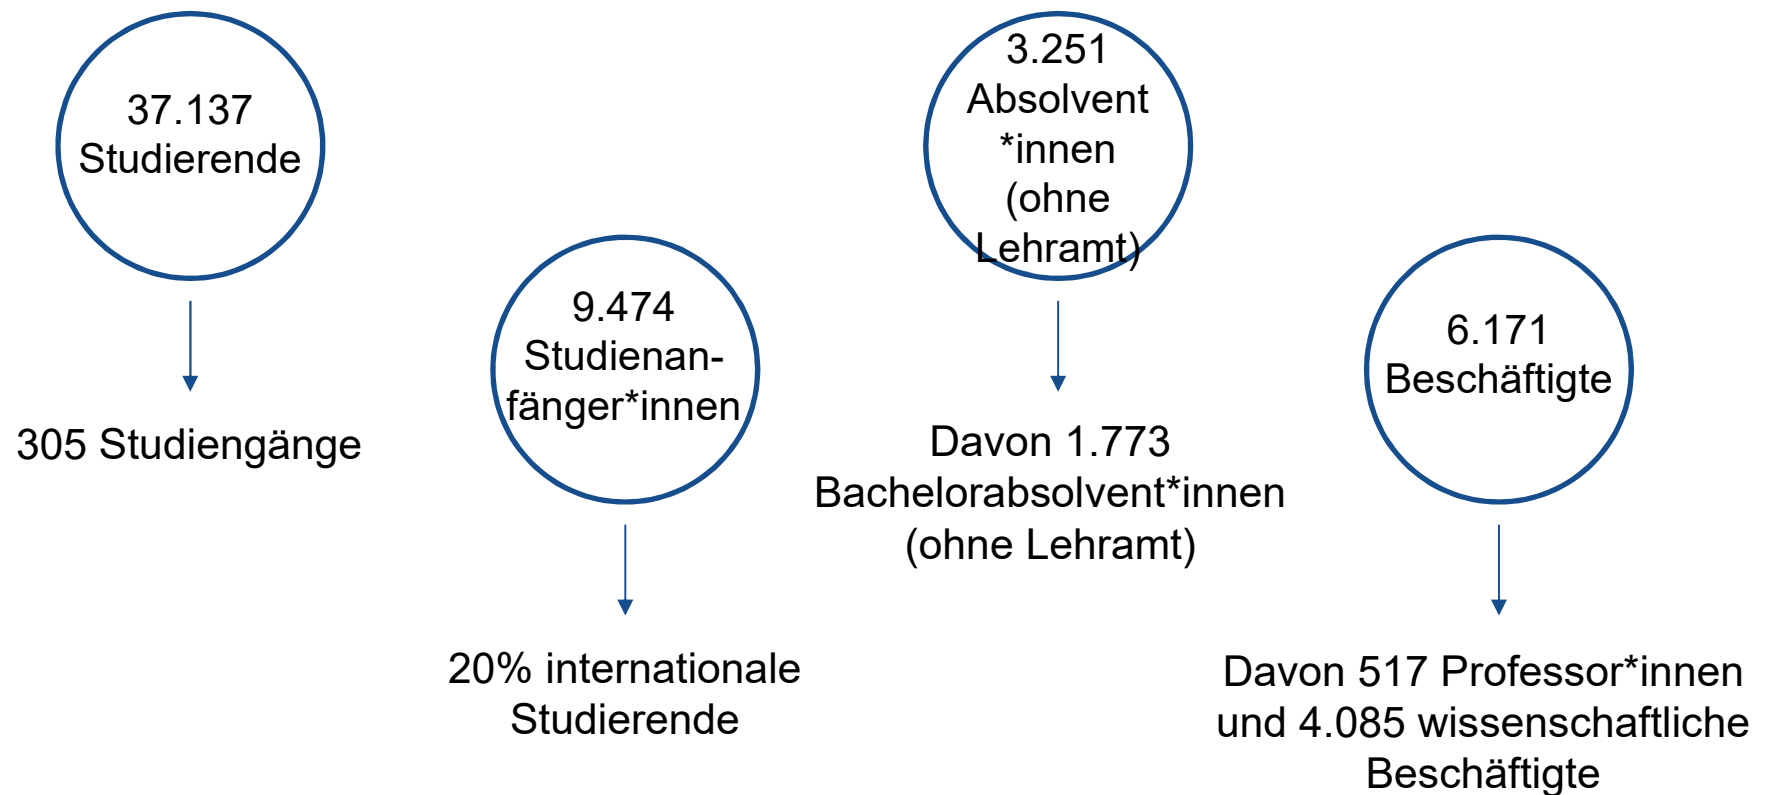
37.137 Studierende

305 Studiengänge

9.474 Studienanfänger*innen

20% internationale Studierende

3.251 Absolvent *innen (ohne Lehramt)

Davon 1.773 Bachelorabsolvent*innen (ohne Lehramt)

6.171 Beschäftigte

Davon 517 Professor*innen und 4.085 wissenschaftliche Beschäftigte